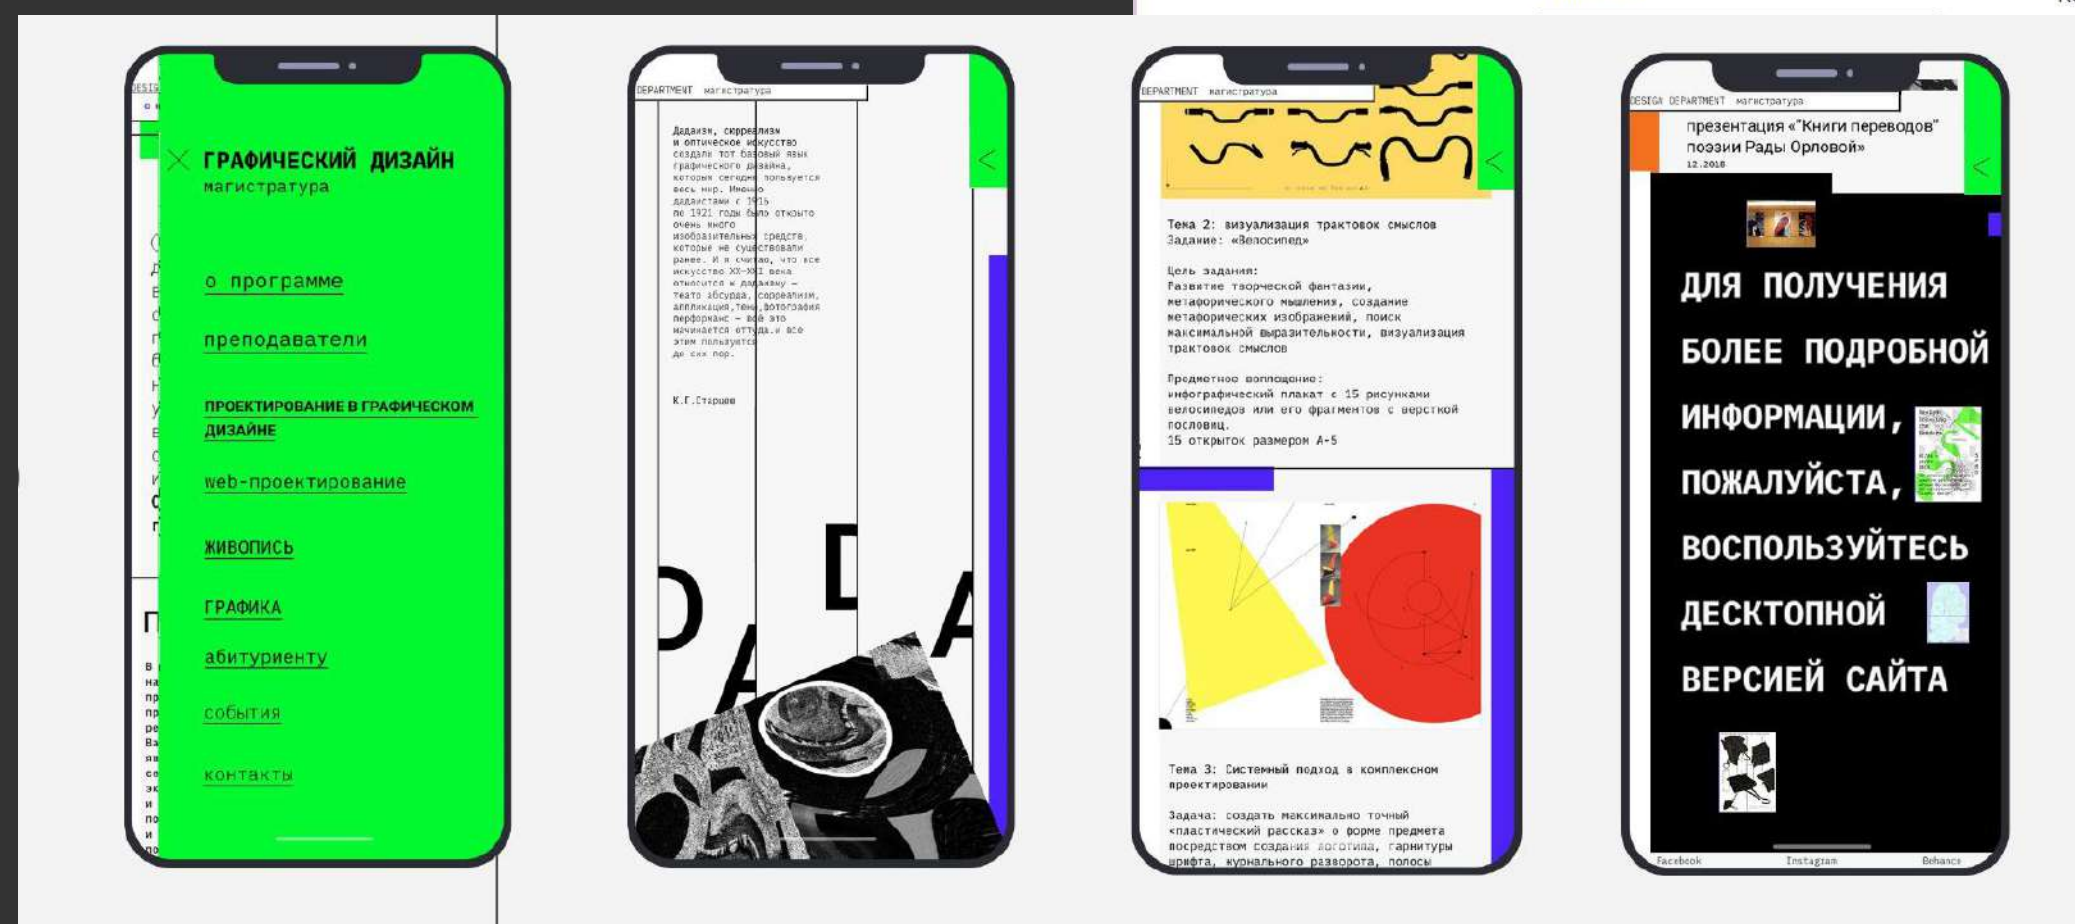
ГРАФИЧЕСКИЙ ДИЗАЙН
магистратура

о программе

преподаватели

ПРОЕКТИРОВАНИЕ В ГРАФИЧЕСКОМ ДИЗАЙНЕ

web-проектирование

ЖИВОПИСЬ

ГРАФИКА

абитуриенту

события

контакты

DEPARTMENT магистратура

Дадаизм, сюрреализм и оптическое искусство создали тот базовый язык графического дизайна, которым сегодня пользуется весь мир. Именно дадаистами с 1916 по 1921 годы было открыто очень много изобразительных средств, которые не существовали ранее. И я считаю, что все искусство XX-XXI века относится к дадаизму – театр абсурда, сюрреализм, аппликация, тень, фотография, перформанс – всё это начинается оттуда. и все этим пользуются до сих пор.

К.Г.Старцев

D
D A
A

DEPARTMENT магистратура

Тема 2: визуализация трактовок смыслов
Задание: «Велосипед»

Цель задания:
Развитие творческой фантазии, метафорического мышления, создание метафорических изображений, поиск максимальной выразительности, визуализация трактовок смыслов

Предметное воплощение:
инфографический плакат с 15 рисунками велосипедов или его фрагментов с версткой пословиц.
15 открыток размером А-5

Тема 3: Системный подход в комплексном проектировании

Задача: создать максимально точный «пластический рассказ» о форме предмета посредством создания логотипа, гарнитуры шрифта, журнального разворота, полосы

DESIGN DEPARTMENT магистратура

презентация «"Книги переводов" поэзии Рады Орловой»
12.2018

ДЛЯ ПОЛУЧЕНИЯ БОЛЕЕ ПОДРОБНОЙ ИНФОРМАЦИИ, ПОЖАЛУЙСТА, ВОСПОЛЬЗУЙТЕСЬ ДЕСКТОПНОЙ ВЕРСИЕЙ САЙТА

Facebook Instagram Behance